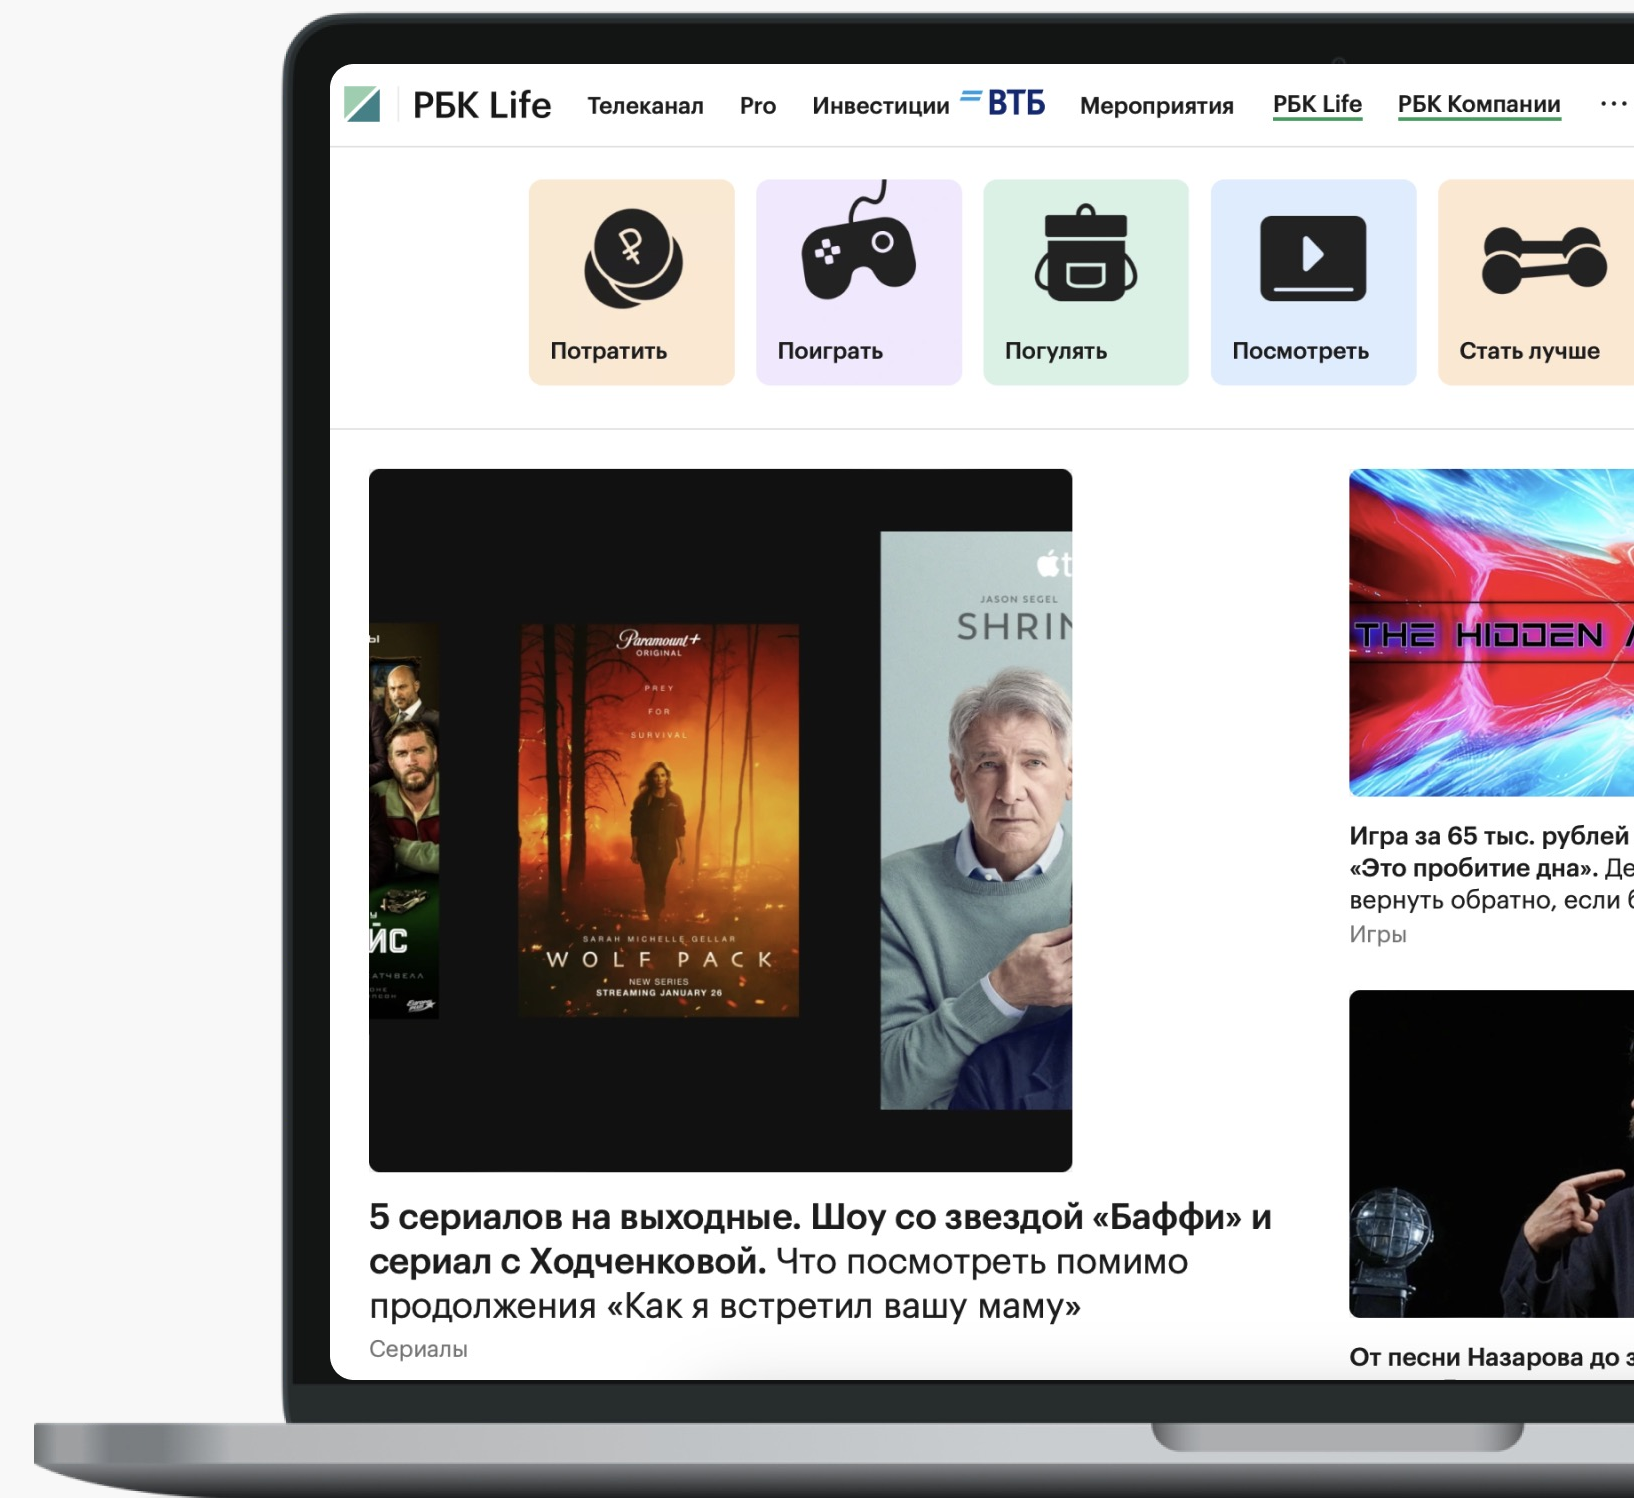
РБК Life Телеканал Pro Инвестиции ВТБ Мероприятия РБК Life РБК Компании ···

Потратить

Поиграть

Погулять

Посмотреть

Стать лучше

ЙС

Paramount+ ORIGINAL

PREY FOR SURVIVAL

SARAH MICHELLE GELLAR

WOLF PACK

NEW SERIES STREAMING JANUARY 26

JASON SEGEL

SHRIN

5 сериалов на выходные. Шоу со звездой «Баффи» и сериал с Ходченковой. Что посмотреть помимо продолжения «Как я встретил вашу маму»

Сериалы

THE HIDDEN

Игра за 65 тыс. рублей «Это пробитие дна». Де вернуть обратно, если

Игры

От песни Назарова до